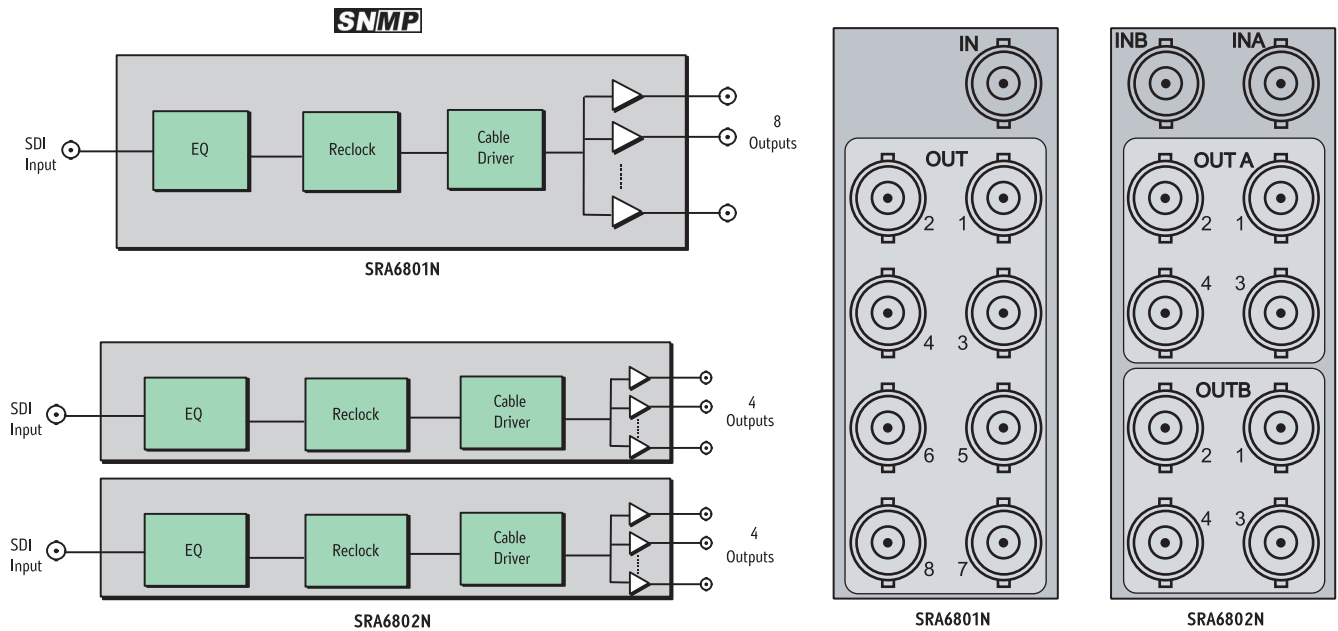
SNMP

SDI Input

EQ

Reclock

Cable Driver

8 Outputs

SRA6801N

SDI Input

EQ

Reclock

Cable Driver

4 Outputs

SDI Input

EQ

Reclock

Cable Driver

4 Outputs

SRA6802N

IN

OUT

2 1

4 3

6 5

8 7

SRA6801N

INB INA

OUT A

2 1

4 3

OUTB

2 1

4 3

SRA6802N